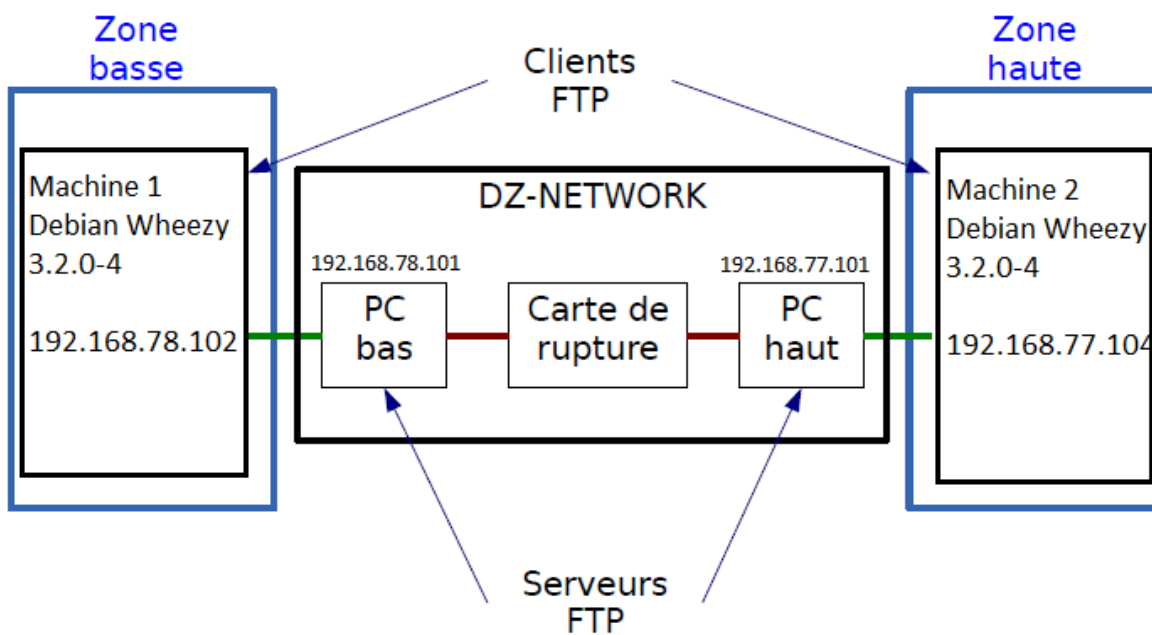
Zone basse

Clients FTP

Zone haute

Machine 1
Debian Wheezy
3.2.0-4

192.168.78.102

DZ-NETWORK

192.168.78.101

PC bas

Carte de rupture

192.168.77.101

PC haut

Machine 2
Debian Wheezy
3.2.0-4

192.168.77.104

Serveurs FTP